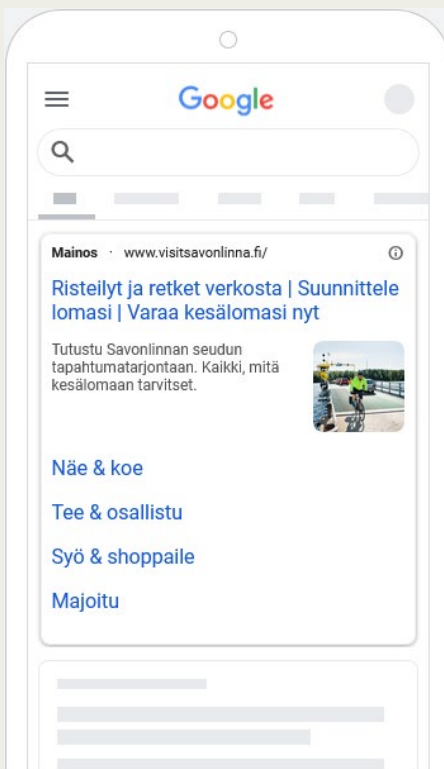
Google

Mainos · www.visitsavonlinna.fi/

Risteilyt ja retket verkosta | Suunnittele lomasi | Varaa kesälomasi nyt

Tutustu Savonlinnan seudun tapahtumatarjontaan. Kaikki, mitä kesälomaan tarvitset.

Näe & koe

Tee & osallistu

Syö & shoppaile

Majoitu